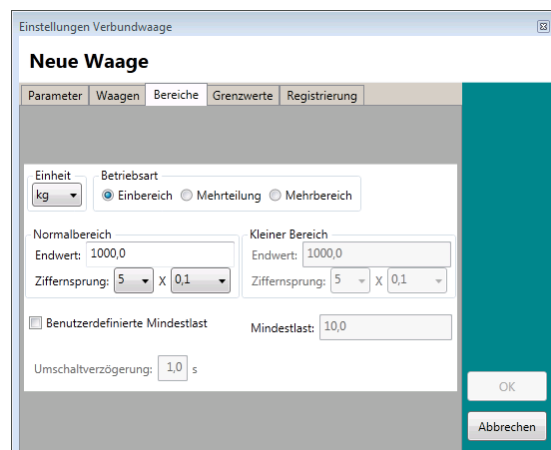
Einstellungen Verbundwaage

Neue Waage

Parameter | Waagen | Bereiche | Grenzwerte | Registrierung

Einheit
kg

Betriebsart
Einbereich Mehrteilung Mehrbereich

Normalbereich
Endwert: 1000,0
Ziffernsprung: 5 X 0,1

Kleiner Bereich
Endwert: 1000,0
Ziffernsprung: 5 X 0,1

Benutzerdefinierte Mindestlast

Mindestlast: 10,0

Umschaltverzögerung: 1,0 s

OK

Abbrechen